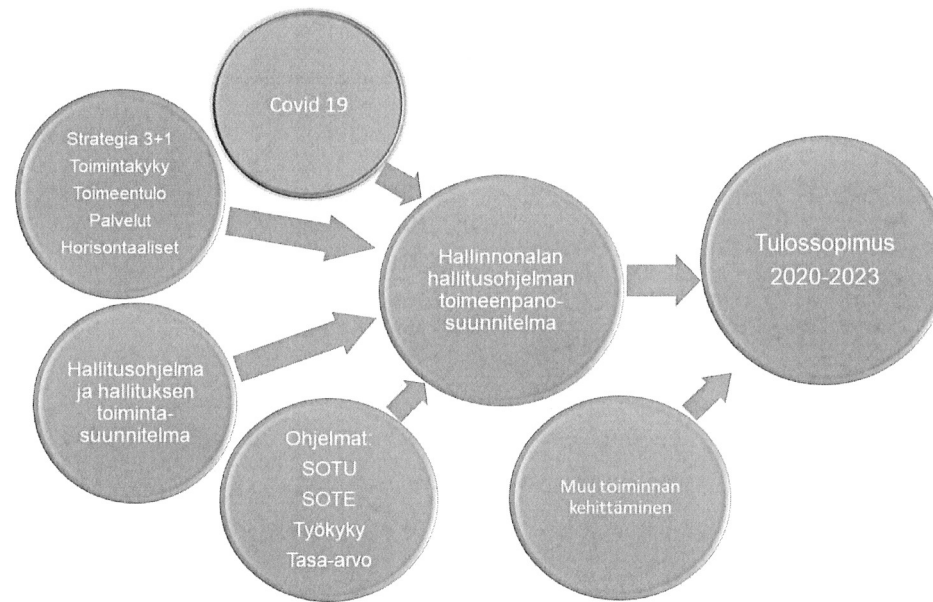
Covid 19

Strategia 3+1
Toimintakyky
Toimeentulo
Palvelut
Horisontaaliset

Hallitusohjelma ja hallituksen toimintasuunnitelma

Ohjelmat:
SOTU
SOTE
Työkyky
Tasa-arvo

Hallinnonalan hallitusohjelman toimeenpanosuunnitelma

Muu toiminnan kehittäminen

Tulossopimus 2020-2023